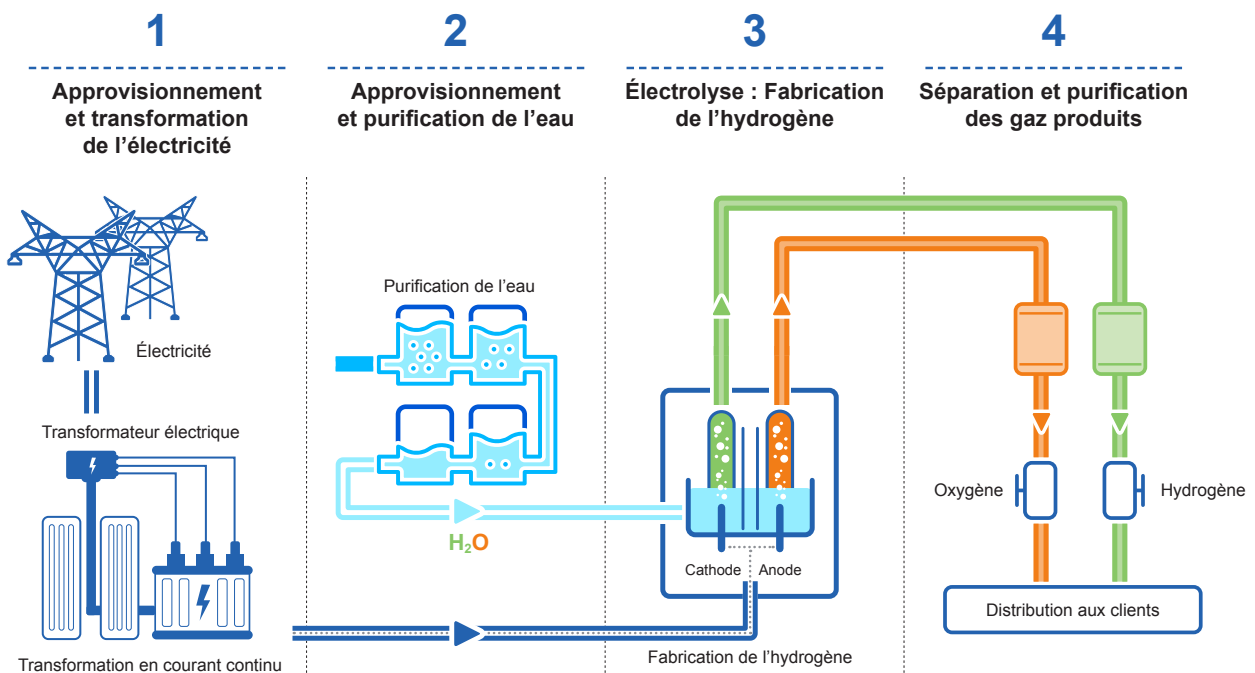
1

Approvisionnement et transformation de l'électricité

Électricité

Transformateur électrique

Transformation en courant continu

2

Approvisionnement et purification de l'eau

Purification de l'eau

$H_2O$

3

Électrolyse : Fabrication de l'hydrogène

Cathode

Anode

Fabrication de l'hydrogène

4

Séparation et purification des gaz produits

Oxygène

Hydrogène

Distribution aux clients